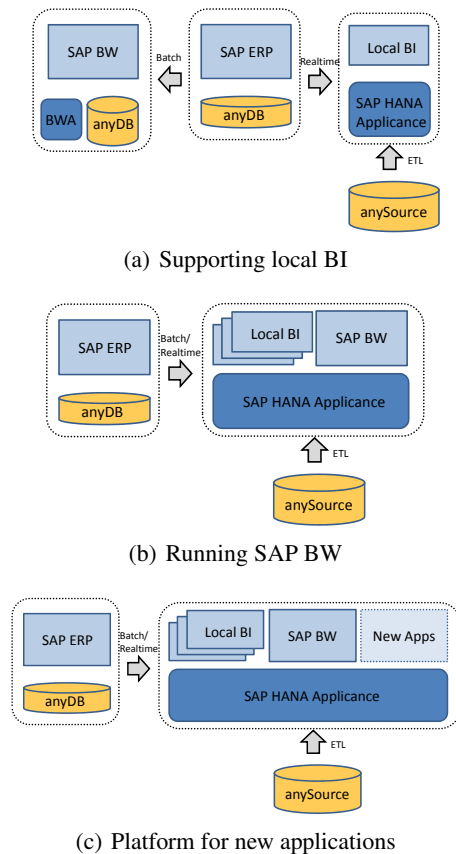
SAP BW

BWA

anyDB

Batch

SAP ERP

anyDB

Realtime

Local BI

SAP HANA Applicance

ETL

anySource

(a) Supporting local BI

SAP ERP

anyDB

Batch/ Realtime

Local BI

SAP BW

SAP HANA Applicance

ETL

anySource

(b) Running SAP BW

SAP ERP

anyDB

Batch/ Realtime

Local BI

SAP BW

New Apps

SAP HANA Applicance

ETL

anySource

(c) Platform for new applications